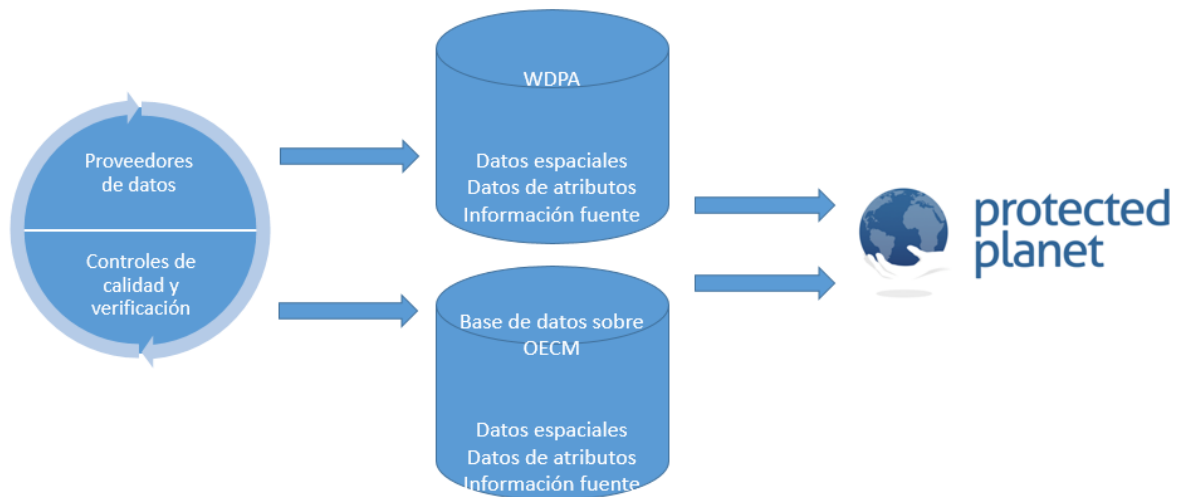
Proveedores de datos

Controles de calidad y verificación

WDPA

Datos espaciales
Datos de atributos
Información fuente

Base de datos sobre OECM

Datos espaciales
Datos de atributos
Información fuente

protected planet